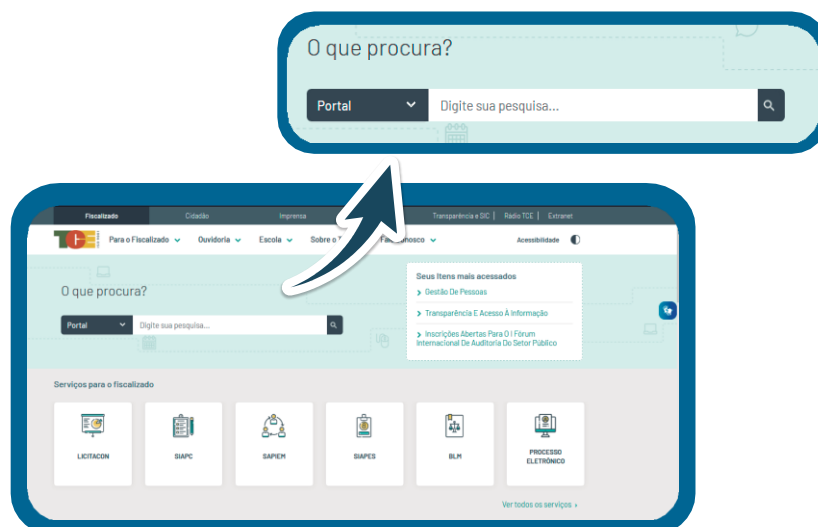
O que procura?

Portal

Digite sua pesquisa...

Fiscalizado Cidadão Imprensa Transparência e SIC | Rádio TCE | Extranet

TCE

Para o Fiscalizado Ouvidoria Escola Sobre o T Fale conosco Acessibilidade

O que procura?

Portal

Digite sua pesquisa...

Seus Itens mais acessados

Gestão De Pessoas

Transparência E Acesso À Informação

Inscrições Abertas Para O I Fórum Internacional De Auditoria Do Setor Público

Serviços para o fiscalizado

LICITACON

SIAPC

SAPIEM

SIAPES

BLM

PROCESSO ELETRÔNICO

Ver todos os serviços